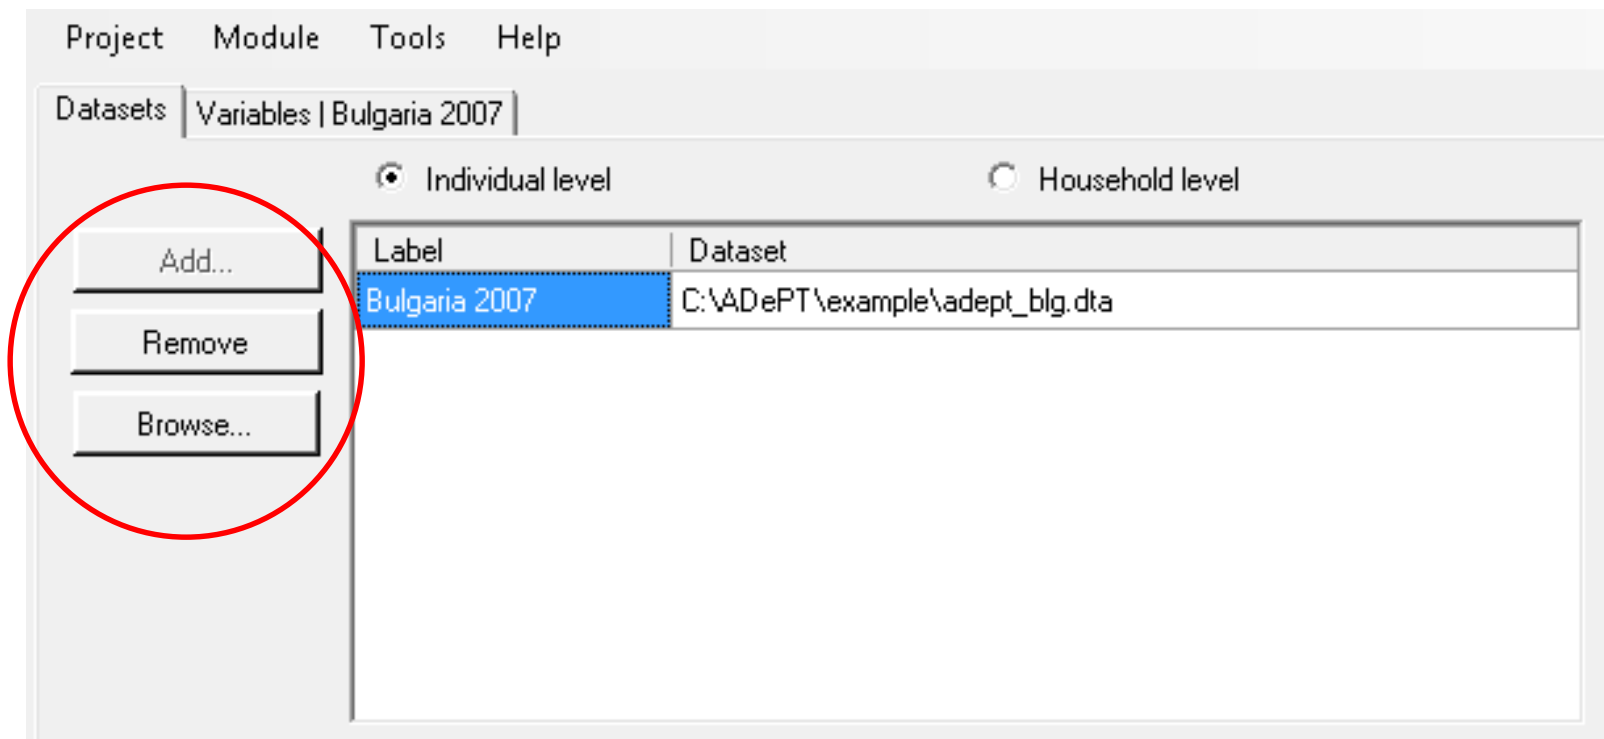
Project Module Tools Help

Datasets | Variables | Bulgaria 2007

Individual level Household level

Add...

Remove

Browse...

| Label | Dataset |
|---|---|
| Bulgaria 2007 | C:\ADePT\example\adept_blg.dta |